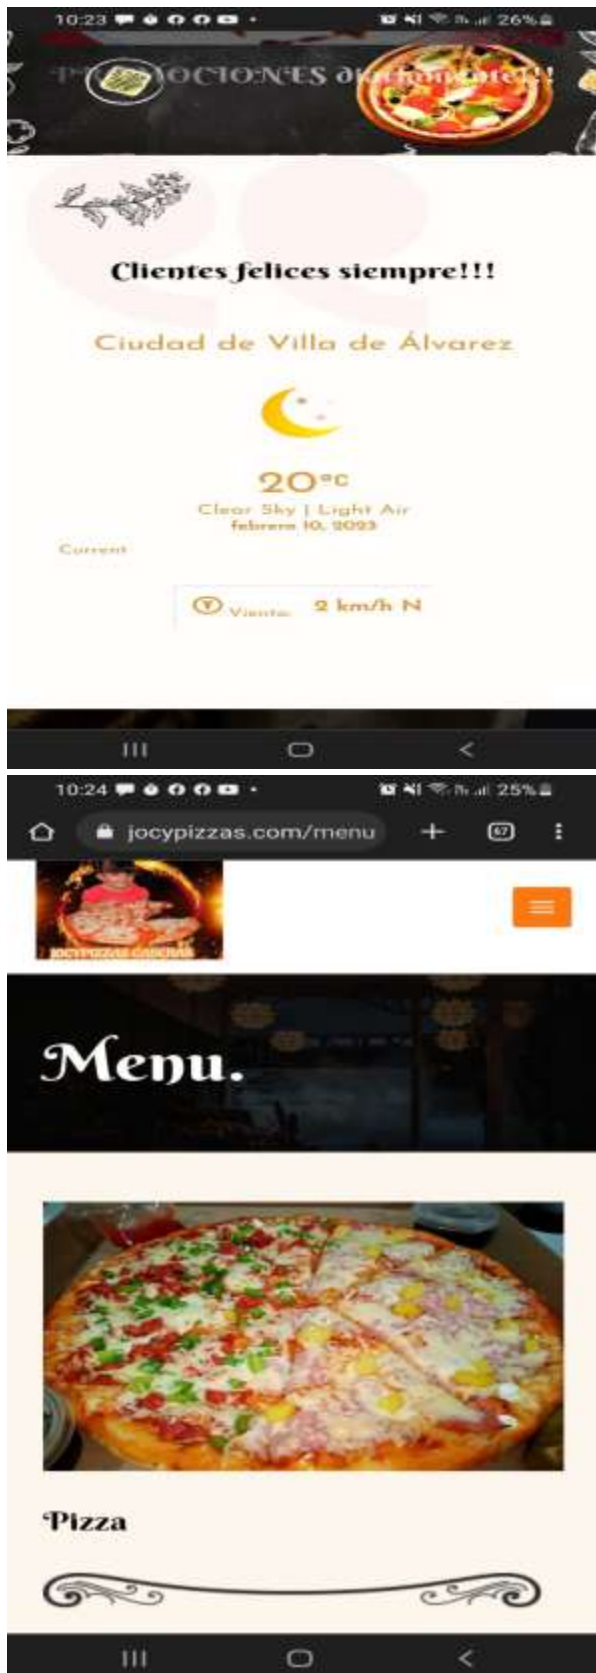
10:23 26%

P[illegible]OCIONES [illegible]!!!

Clientes felices siempre!!!

Ciudad de Villa de Álvarez

20°C
Clear Sky | Light Air
febrero 10, 2023

Current

Viento: 2 km/h N

10:24 25%

jocypizzas.com/menu

67

JOCYPIZZAS CASERAS

Menu.

Pizza